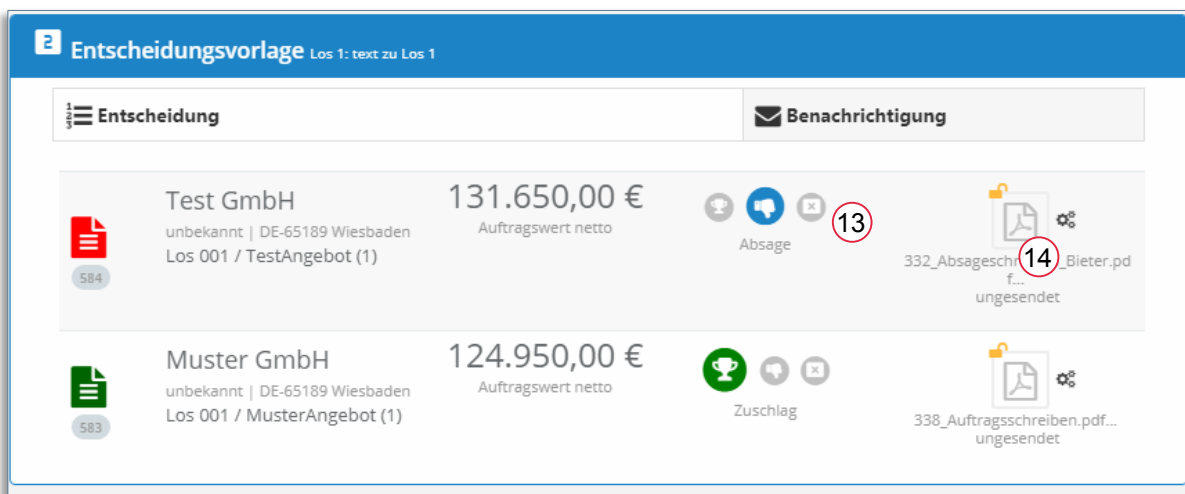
2 Entscheidungsvorlage Los 1: text zu Los 1

Entscheidung

Benachrichtigung

584

Test GmbH
unbekannt | DE-65189 Wiesbaden
Los 001 / TestAngebot (1)

131.650,00 €
Auftragswert netto

Absage

13

14

332_Absageschr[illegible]_Bieter.pdf...
ungesendet

583

Muster GmbH
unbekannt | DE-65189 Wiesbaden
Los 001 / MusterAngebot (1)

124.950,00 €
Auftragswert netto

Zuschlag

338_Auftragsschreiben.pdf...
ungesendet